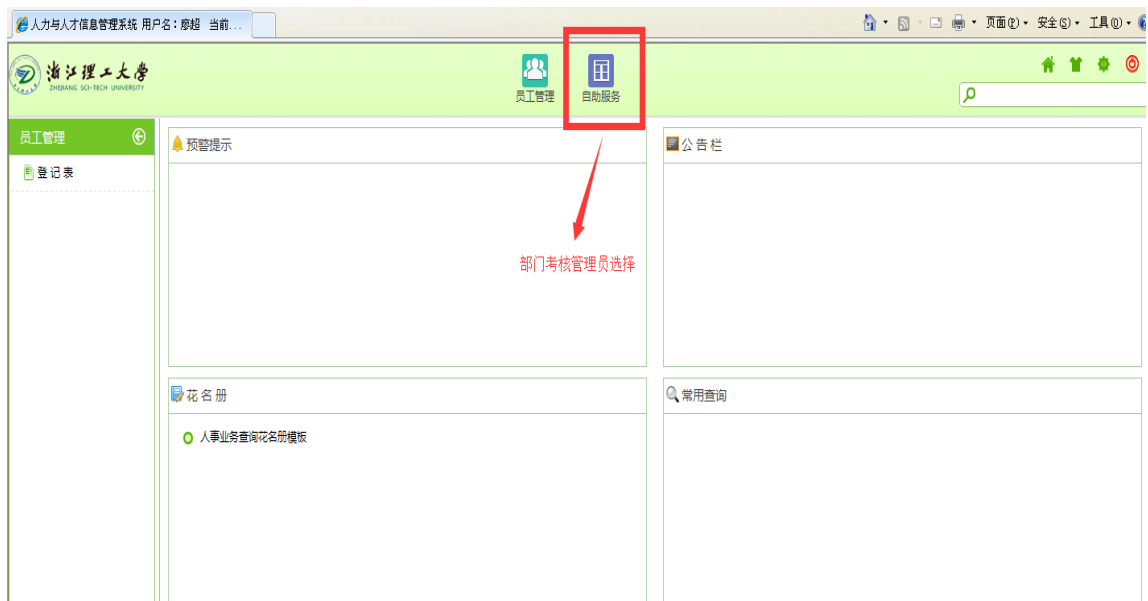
人力与人才信息管理系统 用户名：廖超 当前...

页面(P) 安全(S) 工具(O)

浙江理工大學
ZHEJIANG SCI-TECH UNIVERSITY

员工管理

自助服务

员工管理

登记表

预警提示

公告栏

部门考核管理员选择

花名册

人事业务查询花名册模板

常用查询